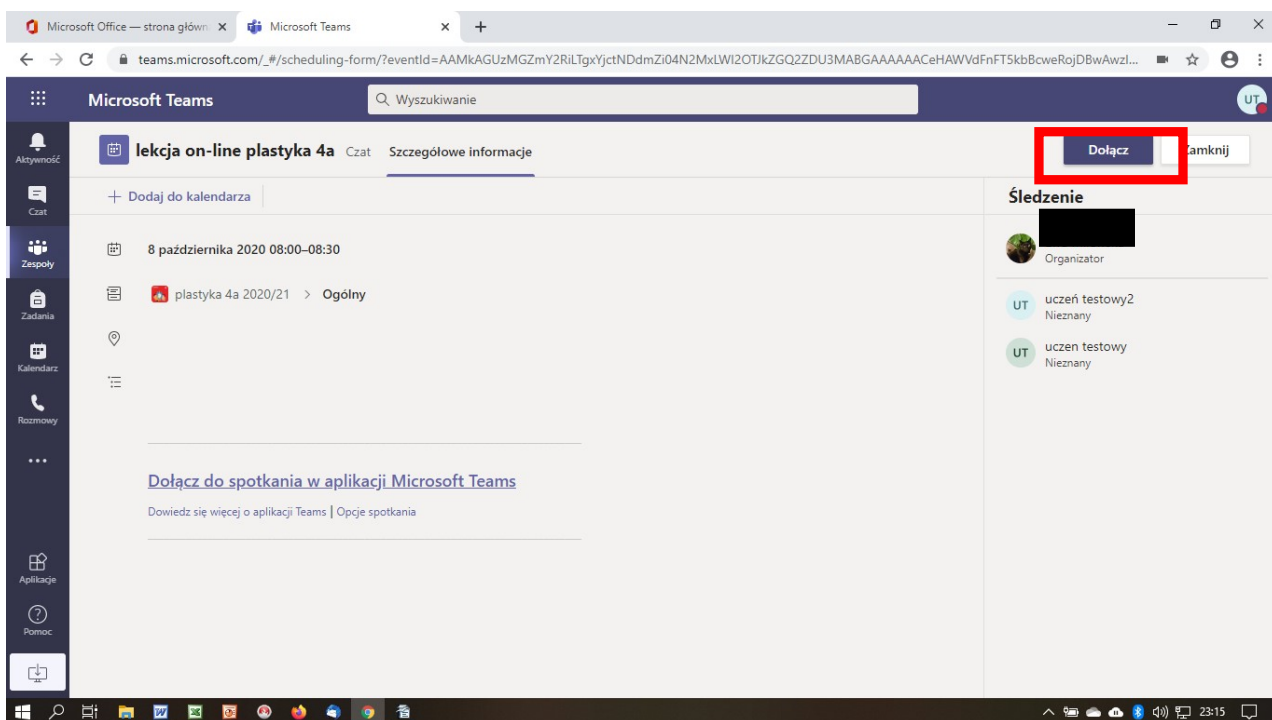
Microsoft Office — strona główn ×
Microsoft Teams ×
+

teams.microsoft.com/_#/scheduling-form/?eventId=AAMkAGUzMGZmY2RiLTgxYjctNDdmZi04N2MxLWI2OTJkZGQ2ZDU3MABGAAAAAACeHAWVdFnFT5kbBcweRojDBwAwzl...

Microsoft Teams
Wyszukiwanie
UT

Aktywność
Czat
Zespoły
Zadania
Kalendarz
Rozmowy
...
Aplikacje
Pomoc

lekcja on-line plastyka 4a Czat Szczegółowe informacje

Dołącz
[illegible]amknij

+ Dodaj do kalendarza

8 października 2020 08:00–08:30

plastyka 4a 2020/21 > Ogólny

Dołącz do spotkania w aplikacji Microsoft Teams

Dowiedz się więcej o aplikacji Teams | Opcje spotkania

Śledzenie

Organizator

UT uczeń testowy2
Nieznany

UT uczen testowy
Nieznany

23:15